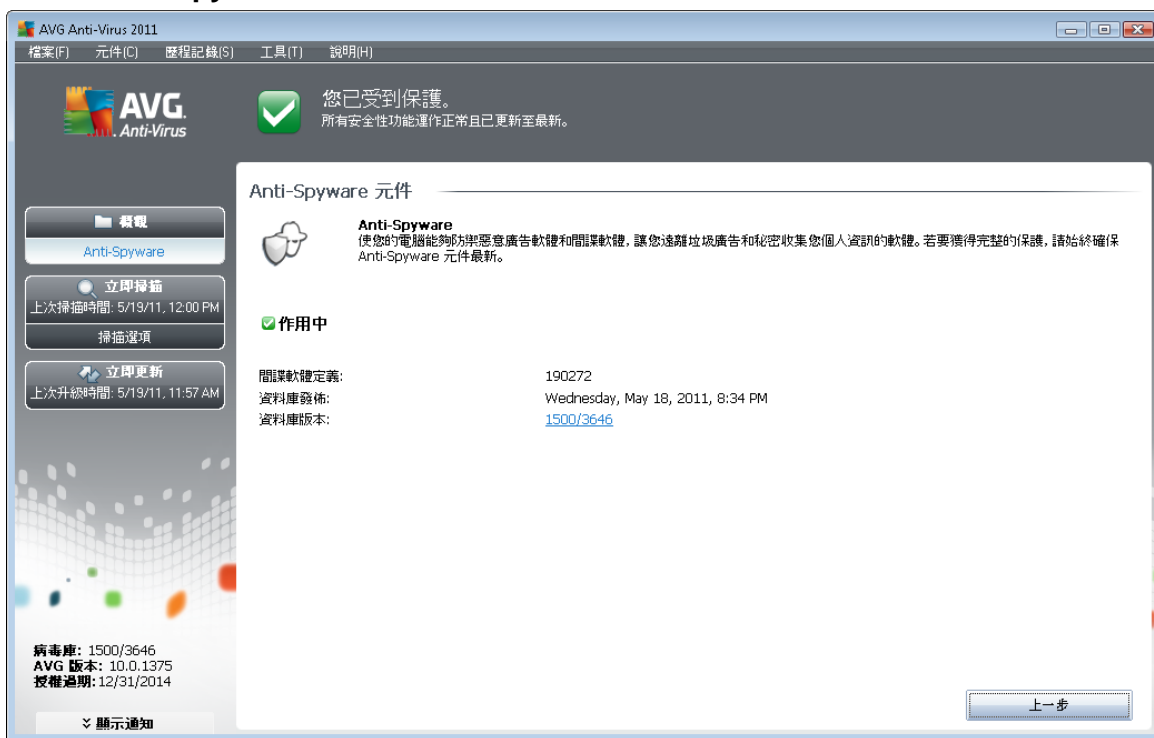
AVG Anti-Virus 2011

檔案(F) 元件(C) 歷程記錄(S) 工具(T) 說明(H)

AVG. Anti-Virus

您已受到保護。
所有安全性功能運作正常且已更新至最新。

Anti-Spyware 元件

Anti-Spyware
使您的電腦能夠防禦惡意廣告軟體和間諜軟體，讓您遠離垃圾廣告和秘密收集您個人資訊的軟體。若要獲得完整的保護，請始終確保 Anti-Spyware 元件最新。

作用中

間諜軟體定義: 190272
資料庫發佈: Wednesday, May 18, 2011, 8:34 PM
資料庫版本: 1500/3646

概觀
Anti-Spyware
立即掃描
上次掃描時間: 5/19/11, 12:00 PM
掃描選項
立即更新
上次升級時間: 5/19/11, 11:57 AM

病毒庫: 1500/3646
AVG 版本: 10.0.1375
授權過期: 12/31/2014

顯示通知

上一步